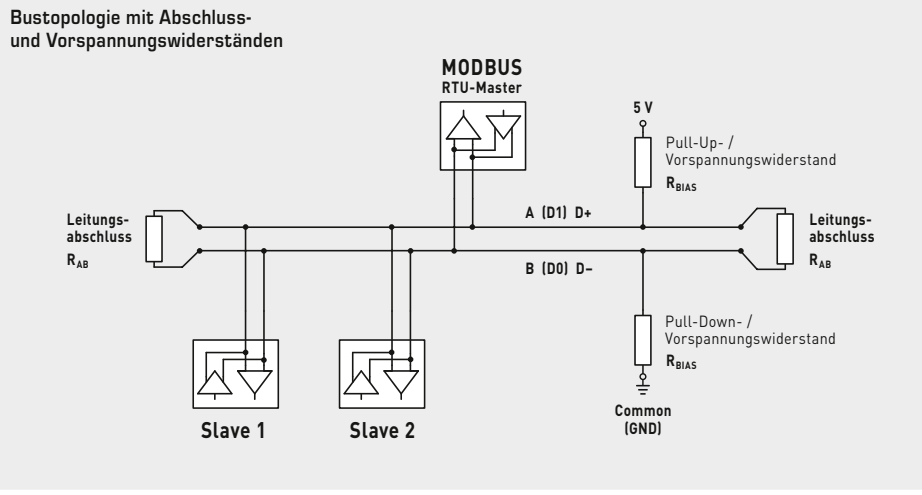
Bustopologie mit Abschluss- und Vorspannungswiderständen

MODBUS
RTU-Master

5 V

Pull-Up- / Vorspannungswiderstand
$R_{BIAS}$

Leitungs-abschluss
$R_{AB}$

A (D1) D+

B (D0) D−

Leitungs-abschluss
$R_{AB}$

Pull-Down- / Vorspannungswiderstand
$R_{BIAS}$

Common (GND)

Slave 1

Slave 2